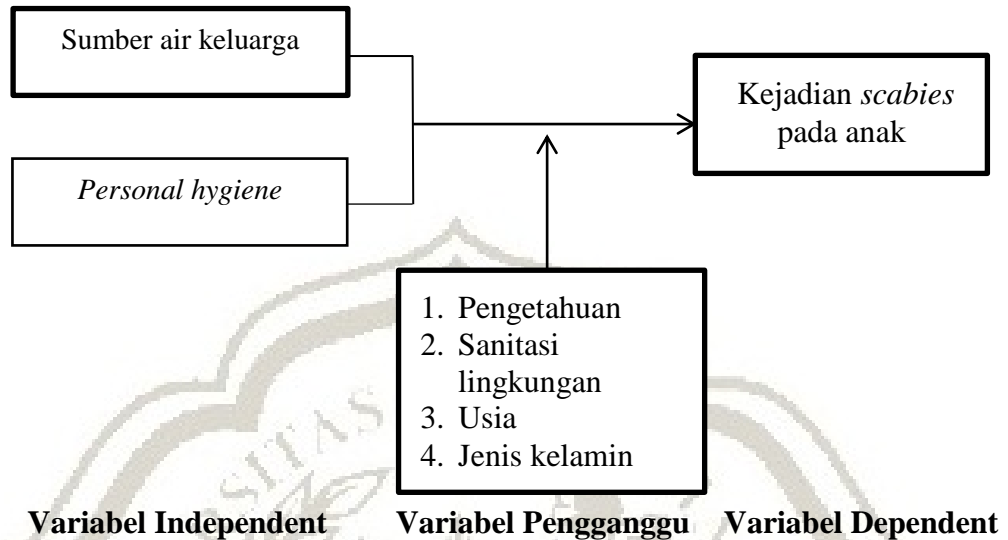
Sumber air keluarga

Personal hygiene

Kejadian scabies pada anak

1. Pengetahuan
2. Sanitasi lingkungan
3. Usia
4. Jenis kelamin

**Variabel Independent** **Variabel Pengganggu** **Variabel Dependent**

SITAS